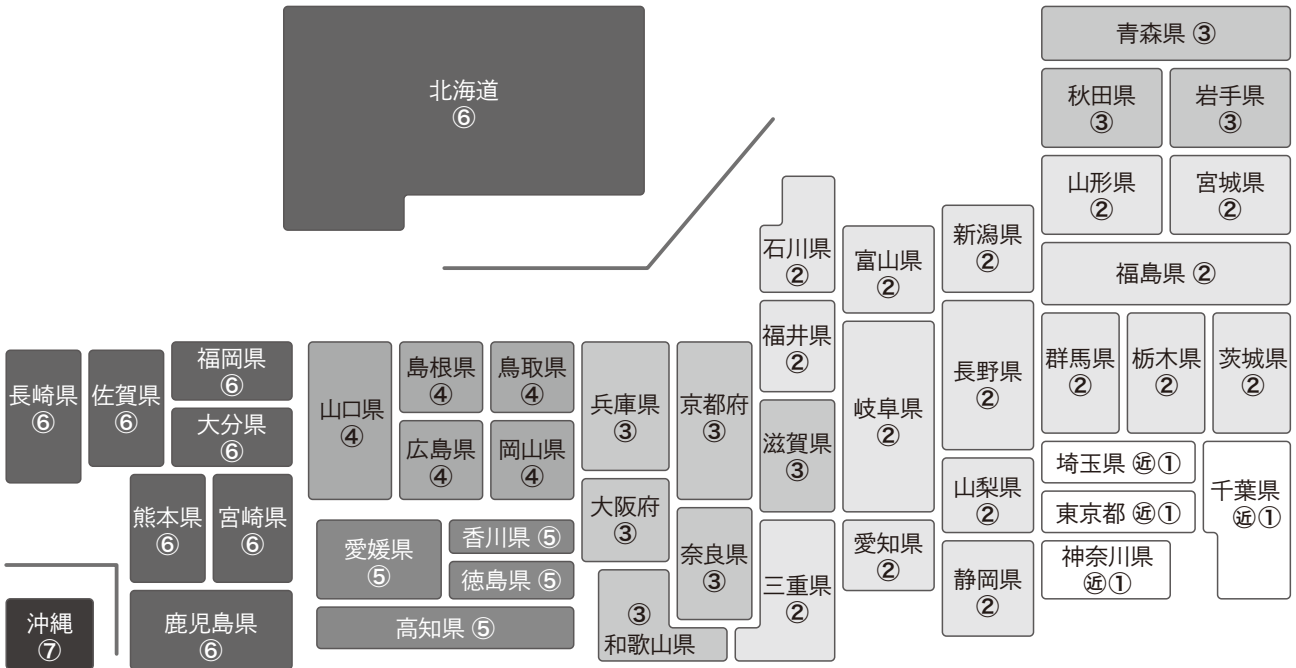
北海道
⑥

青森県 ③

秋田県
③

岩手県
③

山形県
②

宮城県
②

福島県 ②

石川県
②

富山県
②

新潟県
②

福井県
②

群馬県
②

栃木県
②

茨城県
②

長野県
②

岐阜県
②

滋賀県
③

埼玉県 ㊪①

千葉県
㊪①

東京都 ㊪①

山梨県
②

愛知県
②

神奈川県
㊪①

三重県
②

静岡県
②

長崎県
⑥

佐賀県
⑥

福岡県
⑥

大分県
⑥

山口県
④

島根県
④

鳥取県
④

広島県
④

岡山県
④

兵庫県
③

京都府
③

大阪府
③

奈良県
③

熊本県
⑥

宮崎県
⑥

愛媛県
⑤

香川県 ⑤

徳島県 ⑤

③
和歌山県

高知県 ⑤

沖縄
⑦

鹿児島県
⑥